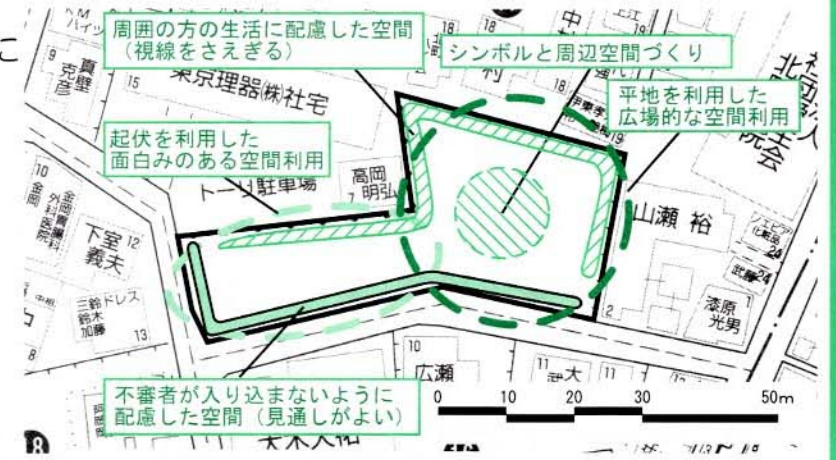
周囲の方の生活に配慮した空間（視線をさえぎる）

シンボルと周辺空間づくり

平地を利用した広場的な空間利用

起伏を利用した面白みのある空間利用

不審者が入り込まないように配慮した空間（見通しがよい）

0 10 20 30 50m

東京理器㈱社宅

高岡明弘

山瀬裕

下室義夫

三鈴ドレス

鈴木

加藤

真壁克彦

湊原光男

広瀬

18

10

12

13

24